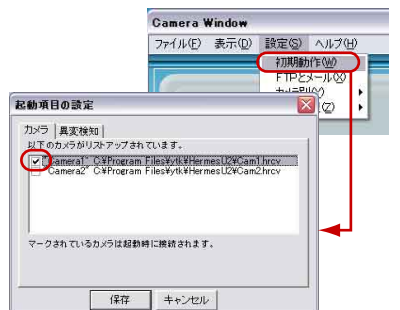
Camera Window

ファイル(F) 表示(D) 設定(S) ヘルプ(H)

初期動作(W)

FTPとメール(X)

カメラ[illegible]

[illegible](Z)

起動項目の設定

カメラ

異常検知

以下のカメラがリストアップされています。

"Camera1" C:¥Program Files¥ytk¥HermesU2¥Cam1.hrcv

"Camera2" C:¥Program Files¥ytk¥HermesU2¥Cam2.hrcv

マークされているカメラは起動時に接続されます。

保存

キャンセル